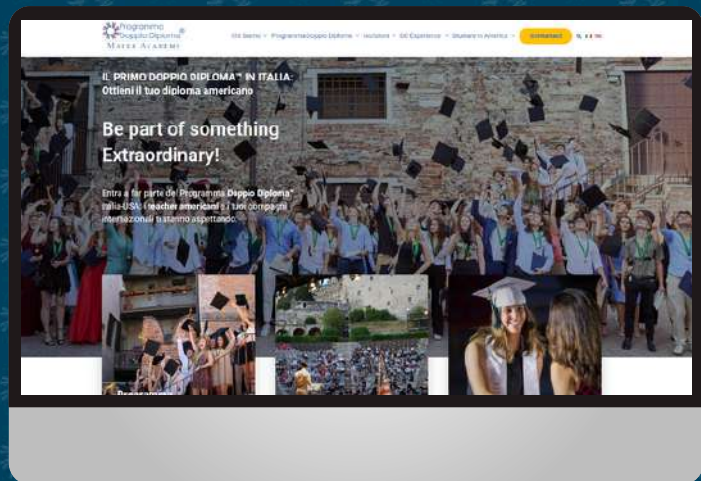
Programma Doppio Diploma® MATER ACADEMY

Chi Siamo · Programma Doppio Diploma · Iscrizioni · DD Experience · Studiare in America · CONTATTACI

IL PRIMO DOPPIO DIPLOMA™ IN ITALIA: Ottieni il tuo diploma americano

Be part of something Extraordinary!

Entra a far parte del Programma Doppio Diploma® Italia-USA! I teacher americani e i tuoi compagni internazionali ti stanno aspettando.

Programma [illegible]